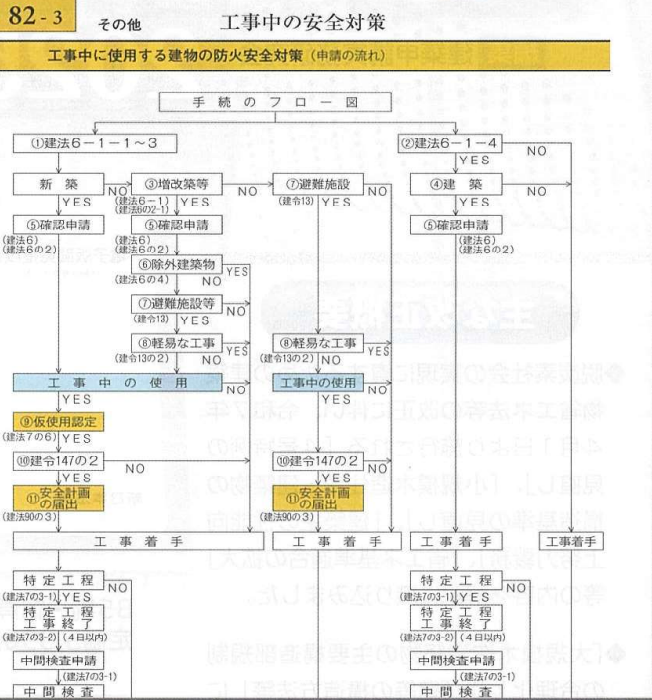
82 - 3 その他 工事中の安全対策

工事中に使用する建物の防火安全対策（申請の流れ）

手続のフロー図

①建法6－1－1～3

②建法6－1－4

YES

NO

新築

NO

③増改築等

NO

⑦避難施設

NO

④建築

NO

YES

(建法6－1)(建法の2-1)

YES

(建令13)

YES

YES

⑤確認申請

(建法6)(建法6の2)

⑤確認申請

(建法6)(建法6の2)

⑤確認申請

(建法6)(建法6の2)

⑥除外建築物

YES

(建法6の4)

NO

⑦避難施設等

NO

(建令13)

YES

⑧軽易な工事

YES

(建令13の2)

NO

⑧軽易な工事

YES

(建令13の2)

NO

工事中の使用

工事中の使用

NO

YES

⑨仮使用認定

(建法7の6)

YES

⑩建令147の2

NO

⑩建令147の2

NO

YES

YES

⑪安全計画の届出

(建法90の3)

⑪安全計画の届出

(建法90の3)

工事着手

工事着手

工事着手

工事着手

特定工程

NO

(建法7の3-1)

YES

特定工程工事終了

(建法7の3-2)

(4日以内)

中間検査申請

(建法7の3-1)

中間検査

特定工程

NO

(建法7の3-1)

YES

特定工程工事終了

(建法7の3-2)

(4日以内)

中間検査申請

(建法7の3-1)

中間検査